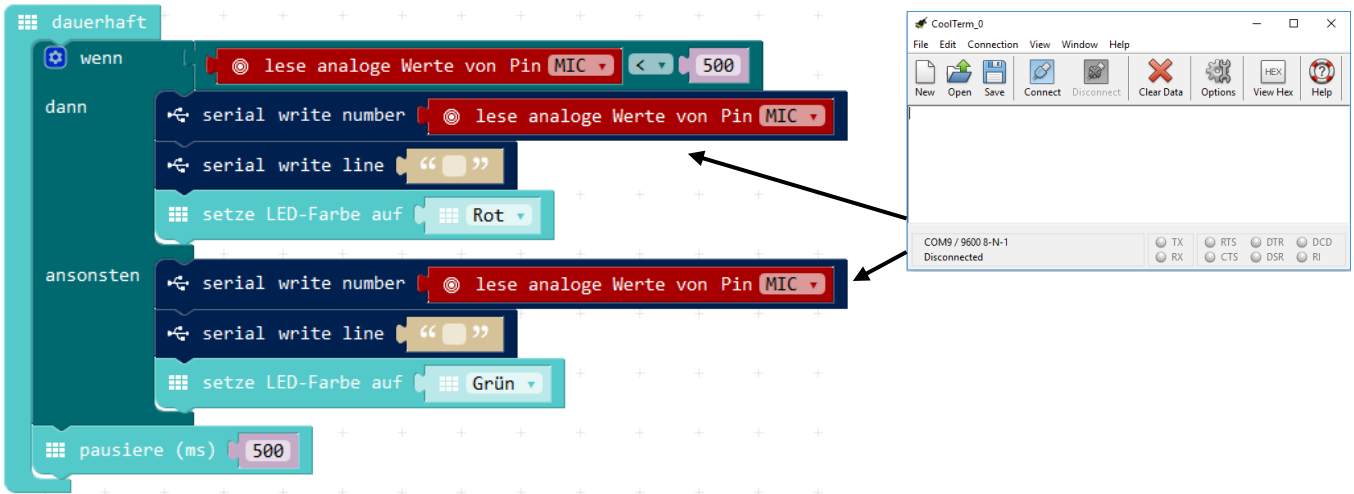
dauerhaft

wenn lese analoge Werte von Pin MIC < 500

dann

serial write number lese analoge Werte von Pin MIC

serial write line " "

setze LED-Farbe auf Rot

ansonsten

serial write number lese analoge Werte von Pin MIC

serial write line " "

setze LED-Farbe auf Grün

pausiere (ms) 500

CoolTerm_0

File Edit Connection View Window Help

New Open Save Connect Disconnect Clear Data Options View Hex Help

HEX

COM9 / 9600 8-N-1
Disconnected

TX RX RTS CTS DTR DSR DCD RI